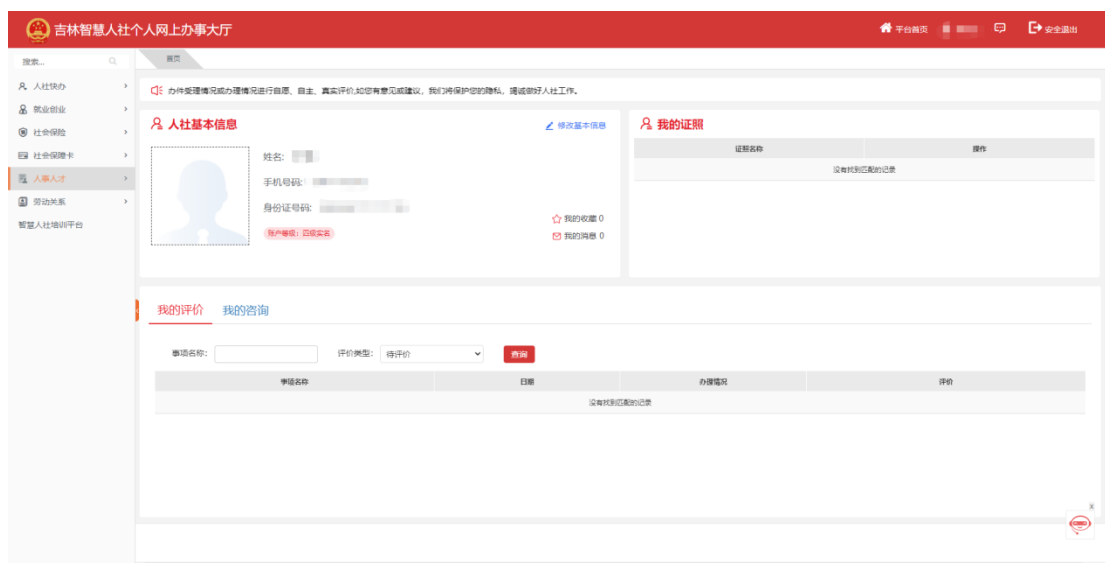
吉林智慧人社个人网上办事大厅

平台首页 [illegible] 安全退出

搜索...

人社快办
就业创业
社会保险
社会保障卡
人事人才
劳动关系
智慧人社培训平台

首页

办件受理情况或办理情况进行自愿、自主、真实评价,如您有意见或建议,我们将保护您的隐私,竭诚做好人社工作。

人社基本信息

修改基本信息

姓名: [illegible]

手机号码: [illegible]

身份证号码: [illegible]

账户等级:四级实名

我的收藏 0

我的消息 0

我的证照

| 证照名称 | 操作 |
|---|---|
| 没有找到匹配的记录 | |

我的评价 我的咨询

事项名称:

评价类型: 待评价

查询

| 事项名称 | 日期 | 办理情况 | 评价 |
|---|---|---|---|
| 没有找到匹配的记录 | | | |